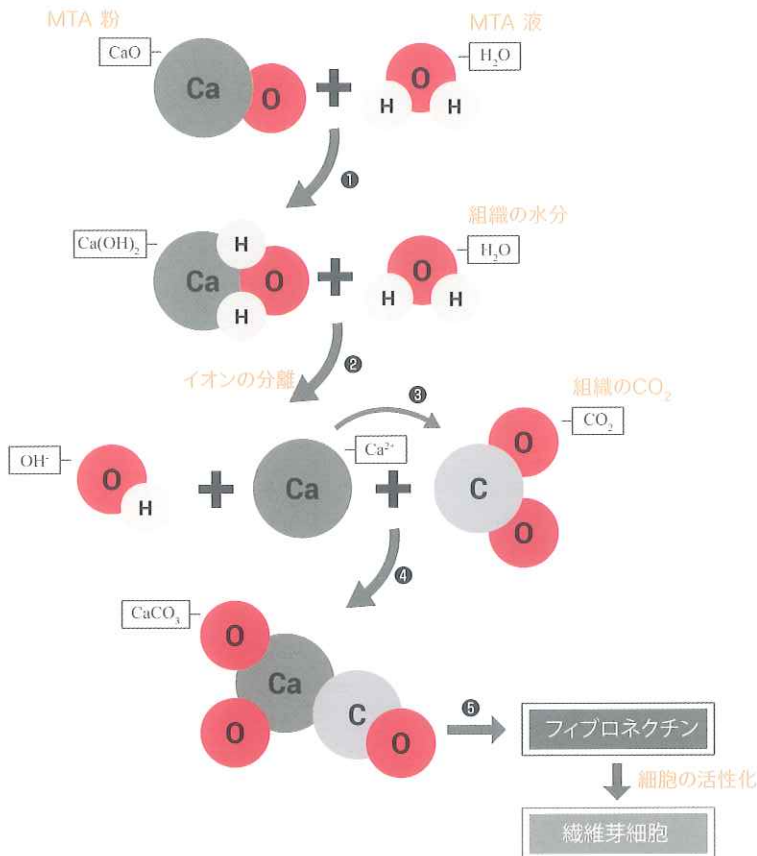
MTA 粉

MTA 液

$CaO$

Ca O + H O H

$H_2O$

❶

組織の水分

$Ca(OH)_2$

H Ca O H + H O H

$H_2O$

❷

イオンの分離

❸

組織の$CO_2$

$CO_2$

$OH^-$

O H + Ca + C O O

$Ca^{2+}$

❹

$CaCO_3$

O Ca O C O

❺

フィブロネクチン

細胞の活性化

繊維芽細胞